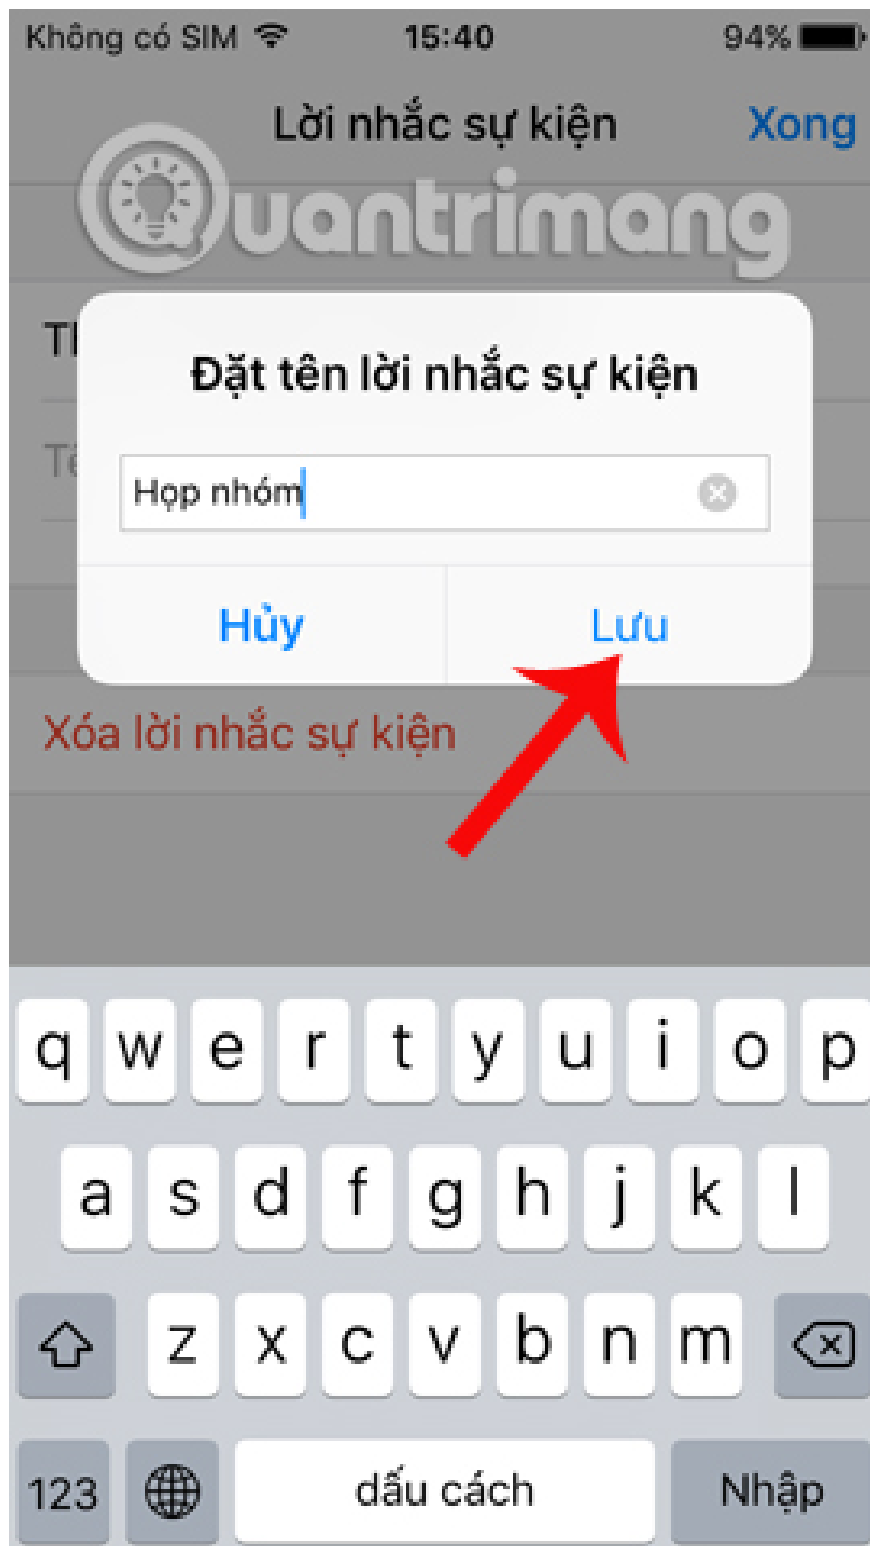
Không có SIM 15:40 94%

Lời nhắc sự kiện Xong

Quantrimang

Th

Tê

Đặt tên lời nhắc sự kiện

Họp nhóm

Hủy Lưu

Xóa lời nhắc sự kiện

q w e r t y u i o p
a s d f g h j k l
z x c v b n m
123 dấu cách Nhập